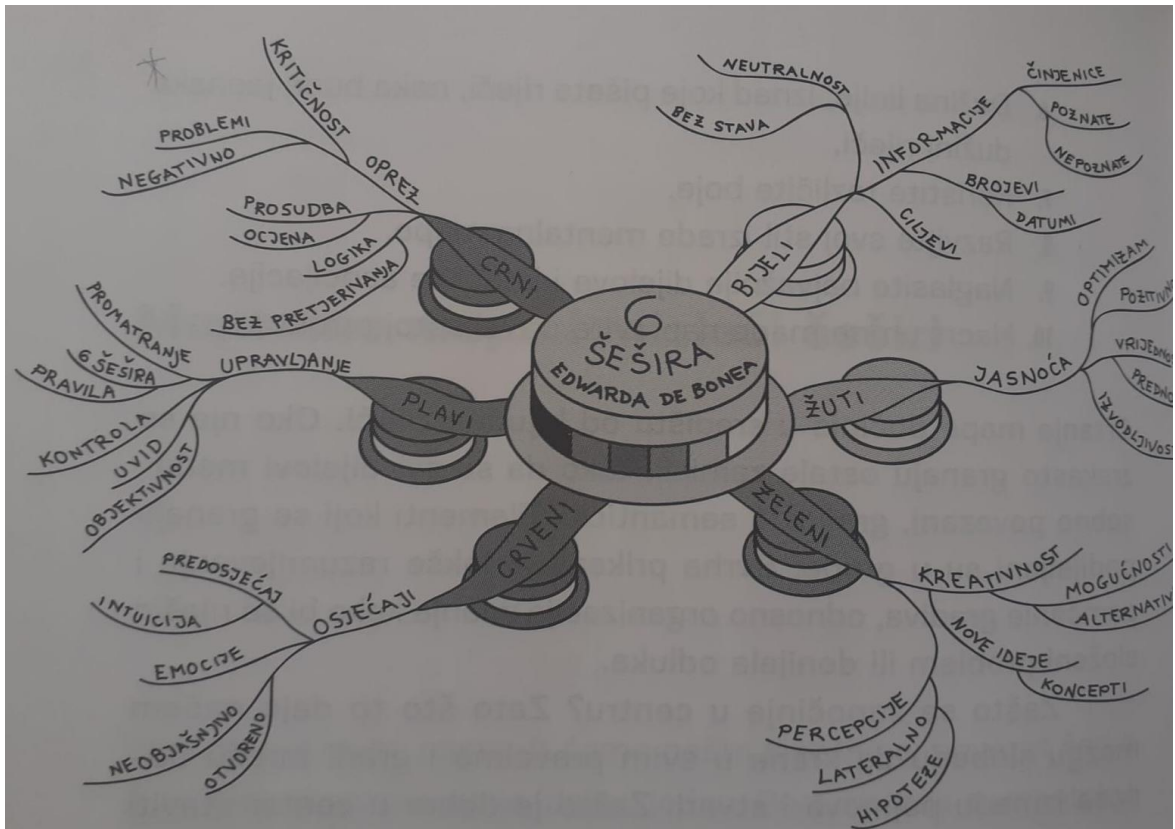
6
ŠEŠIRA
EDWARDA DE BONEA

CRNI
OPREZ
KRITIČNOST
PROBLEMI
NEGATIVNO
PROSUDBA
OCJENA
LOGIKA
BEZ PRETJERIVANJA

BIJELI
INFORMACIJE
NEUTRALNOST
BEZ STAVA
ČINJENICE
POZNATE
NEPOZNATE
BROJEVI
DATUMI
CILJEVI

PLAVI
UPRAVLJANJE
PROMATRANJE
6 ŠEŠIRA
PRAVILA
KONTROLA
UVID
OBJEKTIVNOST

ŽUTI
JASNOĆA
OPTIMIZAM
POZITIVNO
VRIJEDNOST
PREDIC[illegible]
IZVODLJIVOST

CRVENI
OSJEĆAJI
PREDOSJEĆAJ
INTUICIJA
EMOCIJE
NEOBJAŠNJIVO
OTVORENO

ZELENI
KREATIVNOST
MOGUĆNOSTI
ALTERNATIV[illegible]
NOVE IDEJE
KONCEPTI
PERCEPCIJE
LATERALNO
HIPOTEZE